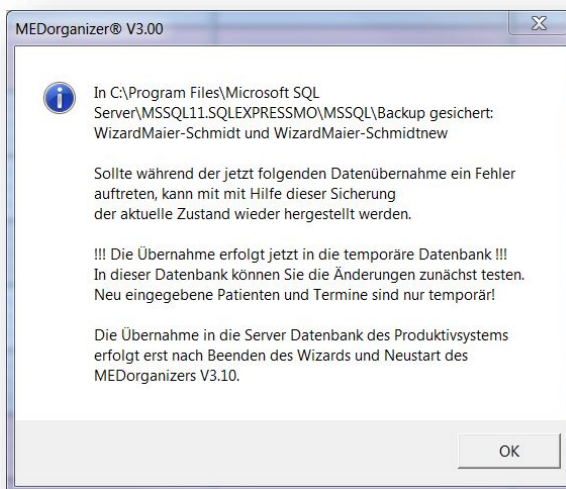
MEDorganizer® V3.00

In C:\Program Files\Microsoft SQL Server\MSSQL11.SQLEXPRESSMO\MSSQL\Backup gesichert: WizardMaier-Schmidt und WizardMaier-Schmidtnew

Sollte während der jetzt folgenden Datenübernahme ein Fehler auftreten, kann mit mit Hilfe dieser Sicherung der aktuelle Zustand wieder hergestellt werden.

!!! Die Übernahme erfolgt jetzt in die temporäre Datenbank !!!
In dieser Datenbank können Sie die Änderungen zunächst testen.
Neu eingegebene Patienten und Termine sind nur temporär!

Die Übernahme in die Server Datenbank des Produktivsystems erfolgt erst nach Beenden des Wizards und Neustart des MEDorganizers V3.10.

OK